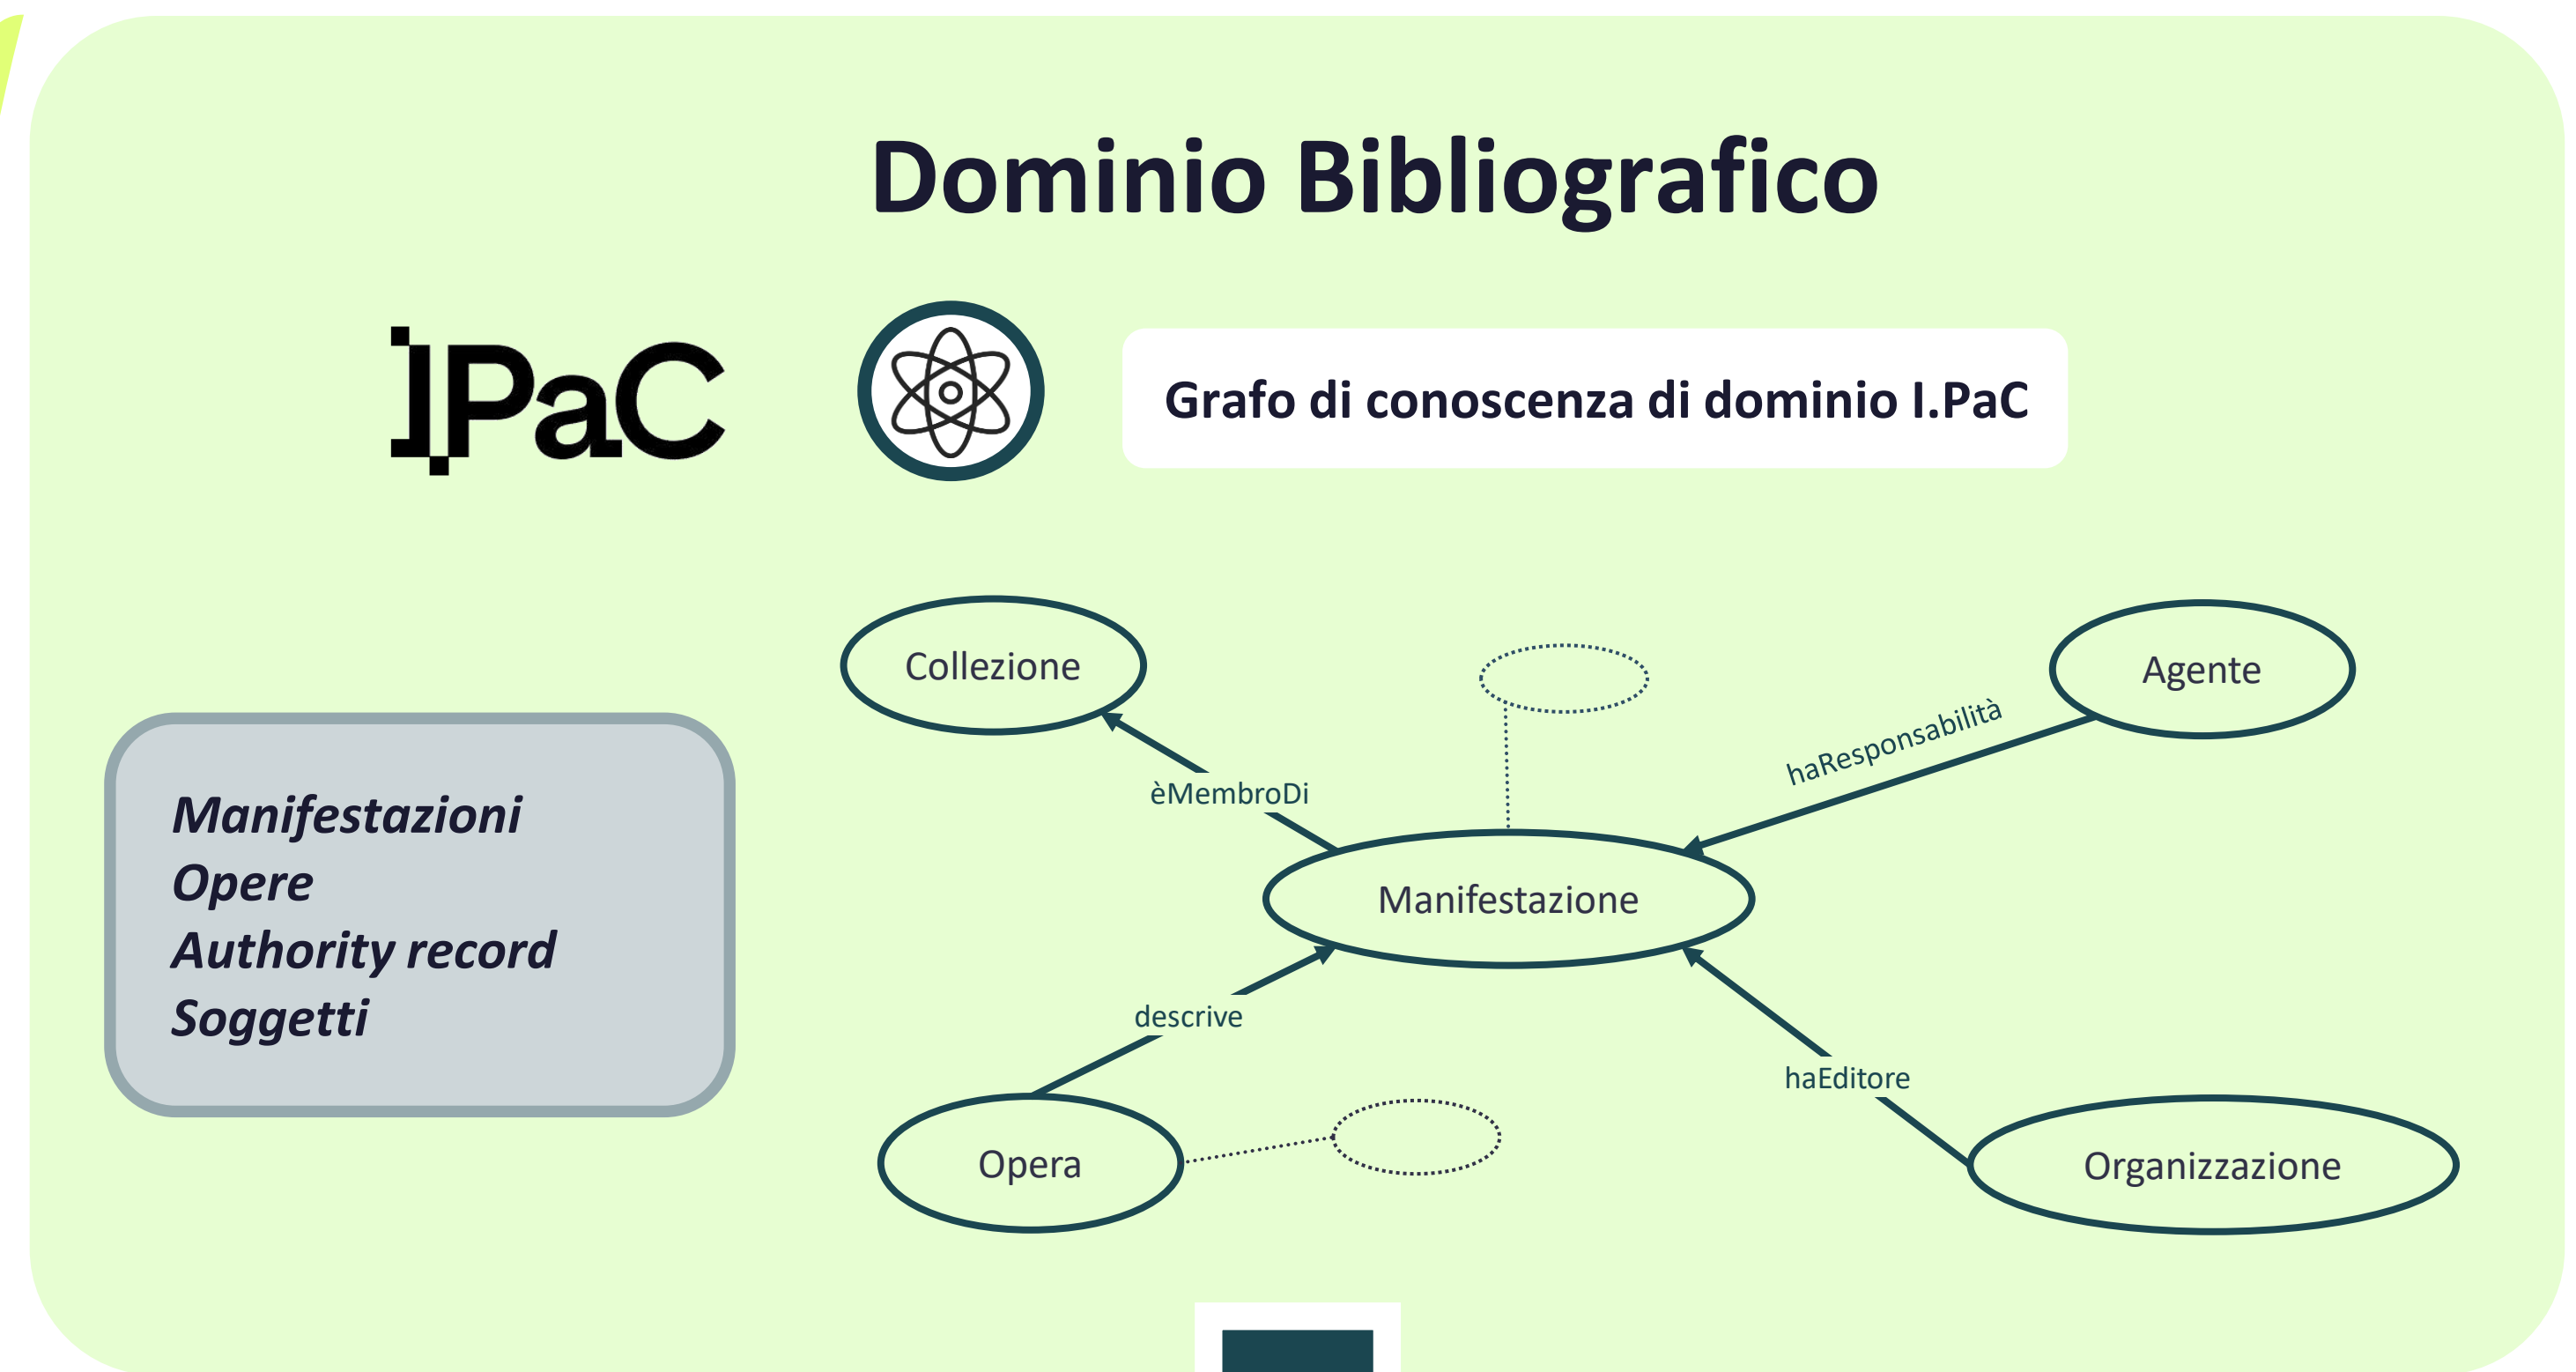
Dominio Bibliografico

IPaC

Grafo di conoscenza di dominio I.PaC

Manifestazioni
Opere
Authority record
Soggetti

Collezione

Agente

èMembroDi

haResponsabilità

Manifestazione

descrive

haEditore

Opera

Organizzazione